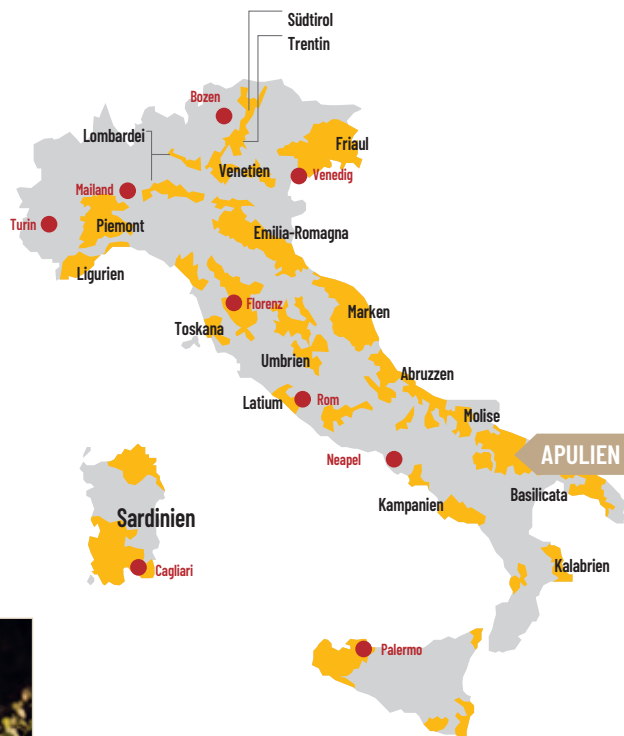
Südtirol
Trentin
Bozen
Lombardei
Friaul
Venetien
Venedig
Mailand
Turin
Piemont
Emilia-Romagna
Ligurien
Florenz
Marken
Toskana
Umbrien
Abruzzen
Rom
Latium
Molise
APULIEN
Neapel
Sardinien
Basilicata
Kampanien
Cagliari
Kalabrien
Palermo